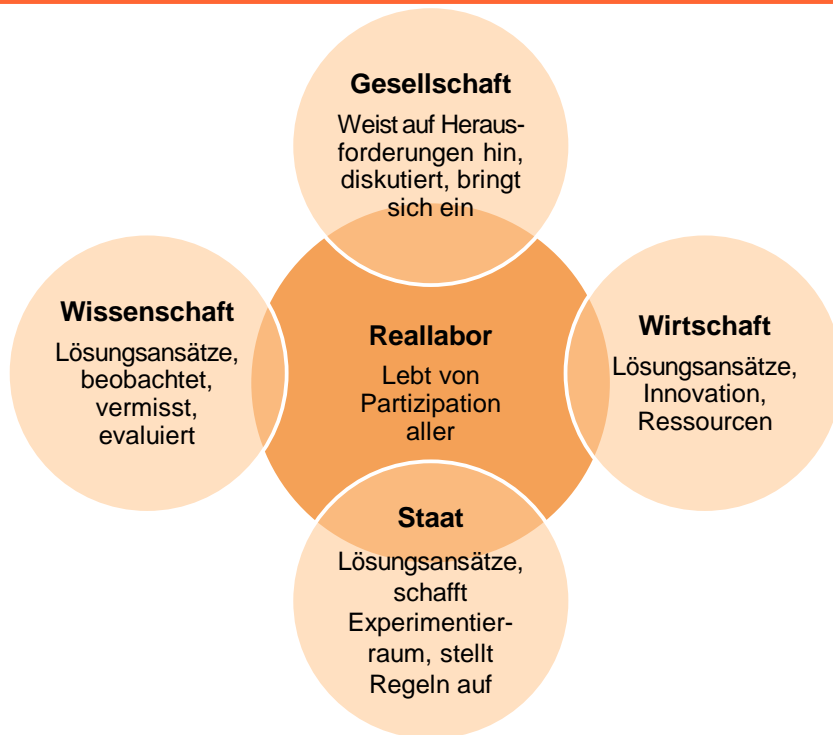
Gesellschaft

Weist auf Herausforderungen hin, diskutiert, bringt sich ein

Wissenschaft

Lösungsansätze, beobachtet, vermisst, evaluiert

Reallabor

Lebt von Partizipation aller

Wirtschaft

Lösungsansätze, Innovation, Ressourcen

Staat

Lösungsansätze, schafft Experimentierraum, stellt Regeln auf